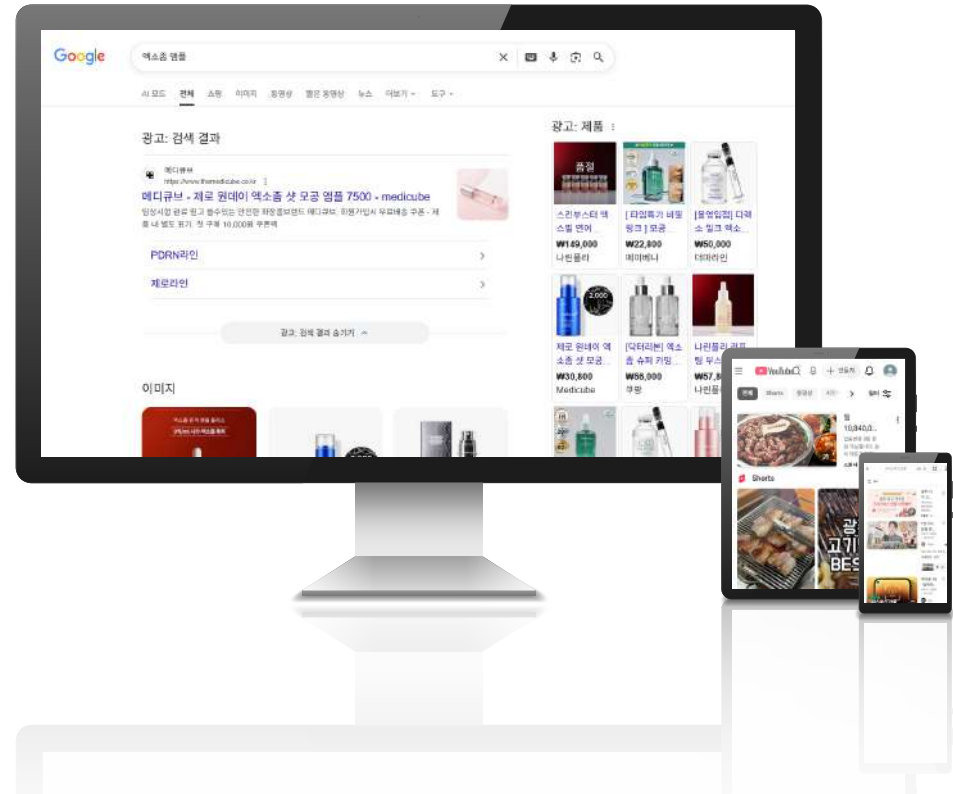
Google

엑소좀 앰플

AI 모드 전체 쇼핑 이미지 동영상 짧은 동영상 뉴스 더보기 도구

광고: 검색 결과

메디큐브
https://www.themedicube.co.kr

메디큐브 - 제로 원데이 엑소좀 샷 모공 앰플 7500 - medicube

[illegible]

PDRN라인

제로라인

광고: 전체 결과 숨기기

이미지

광고: 제품

스킨부스터 엑소좀 앰플
₩149,000
나린플라

[타임특가 비밀링크] 모공...
₩22,800
메이베나

[올영입점] 다래소 밀크 엑소...
₩50,000
더마라인

제로 원데이 엑소좀 샷 모공...
₩30,800
Medicube

[닥터리본] 엑소좀 슈퍼 키링...
₩55,000
쿠팡

나린플라 리프팅 부스...
₩57,8
나린플라

YouTube

전체 Shorts

10,840

Shorts

광 고기 BES